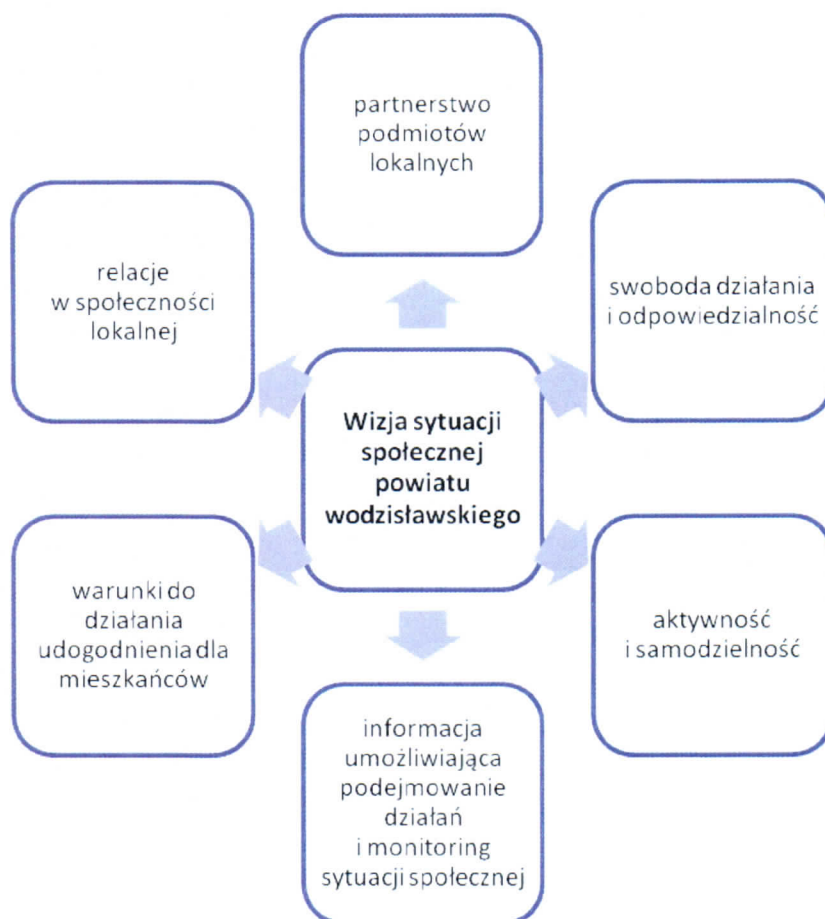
partnerstwo podmiotów lokalnych

relacje w społeczności lokalnej

swoboda działania i odpowiedzialność

Wizja sytuacji społecznej powiatu wodzisławskiego

warunki do działania udogodnienia dla mieszkańców

aktywność i samodzielność

informacja umożliwiająca podejmowanie działań i monitoring sytuacji społecznej